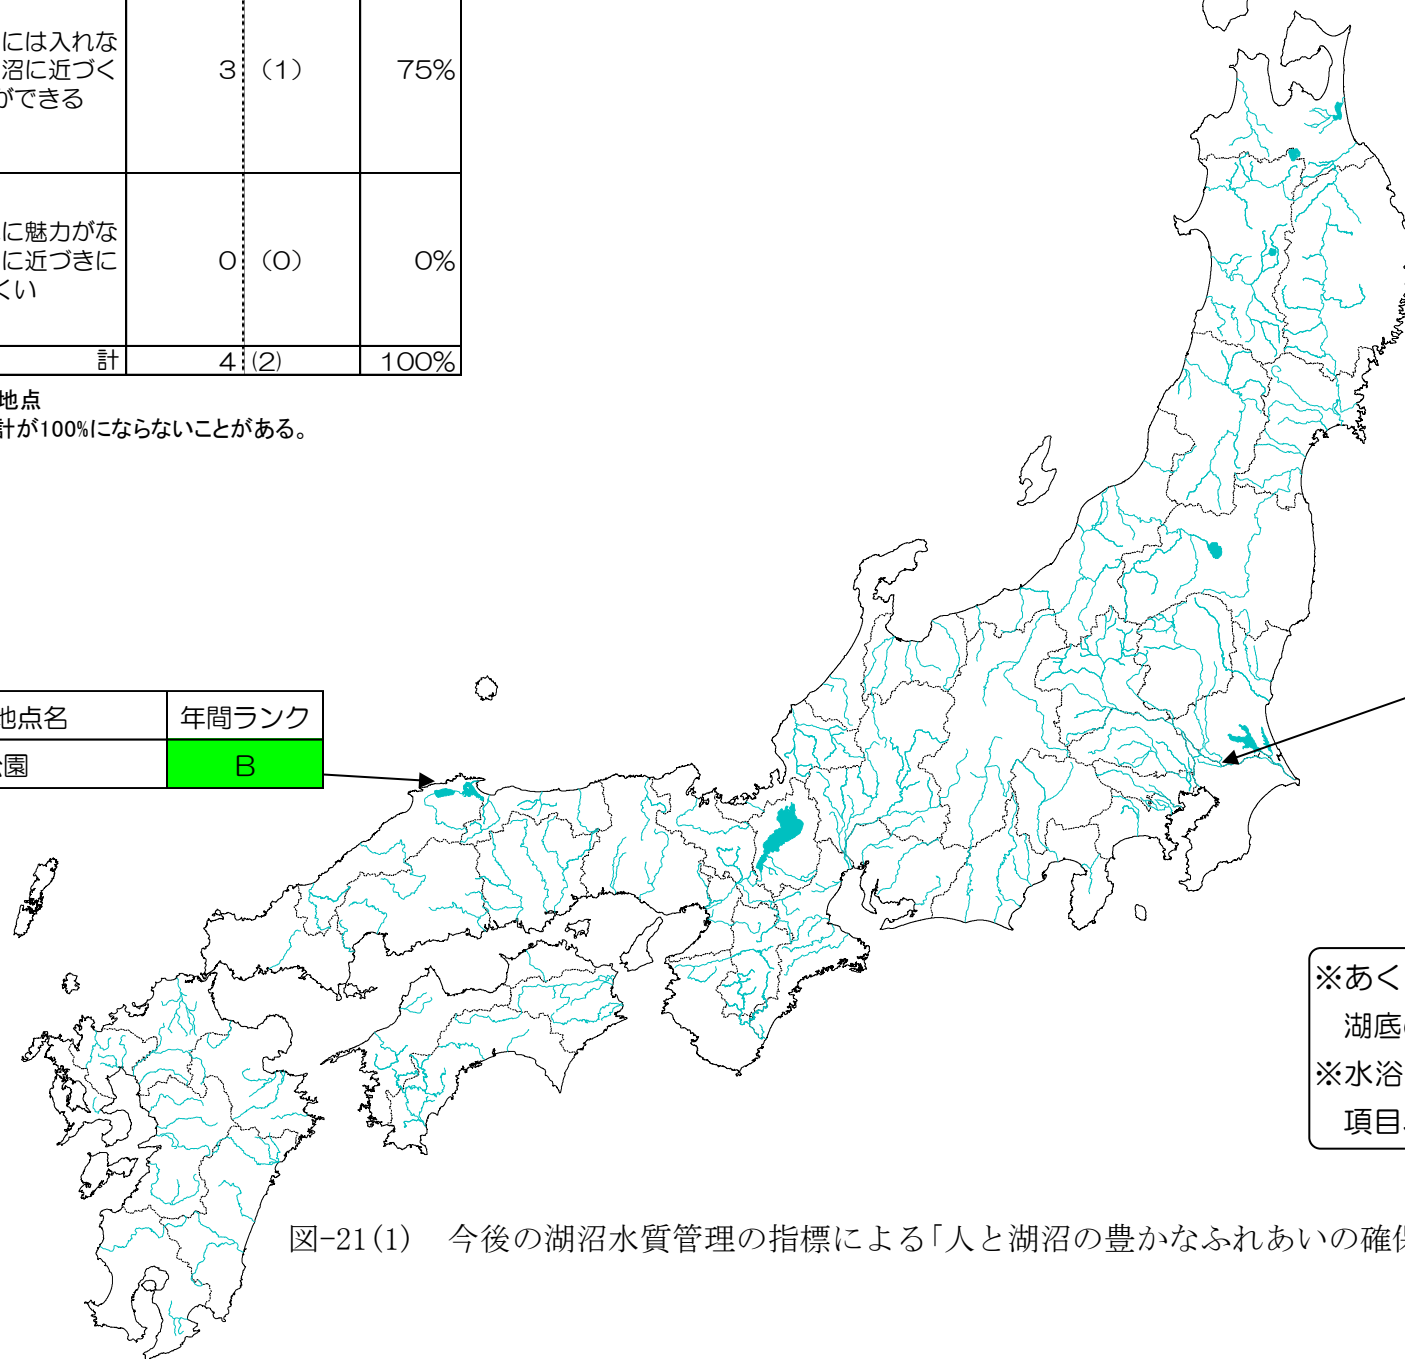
| には入れな沼に近づくができる | 3 | (1) | 75% |
|---|---|---|---|
| に魅力がなに近づきにくい | 0 | (0) | 0% |
| 計 | 4 | (2) | 100% |

地点
計が100%にならないことがある。

| 地点名 | 年間ランク |
|---|---|
| 園 | B |

※あく
湖底
※水浴
項目

図-21(1)　今後の湖沼水質管理の指標による「人と湖沼の豊かなふれあいの確